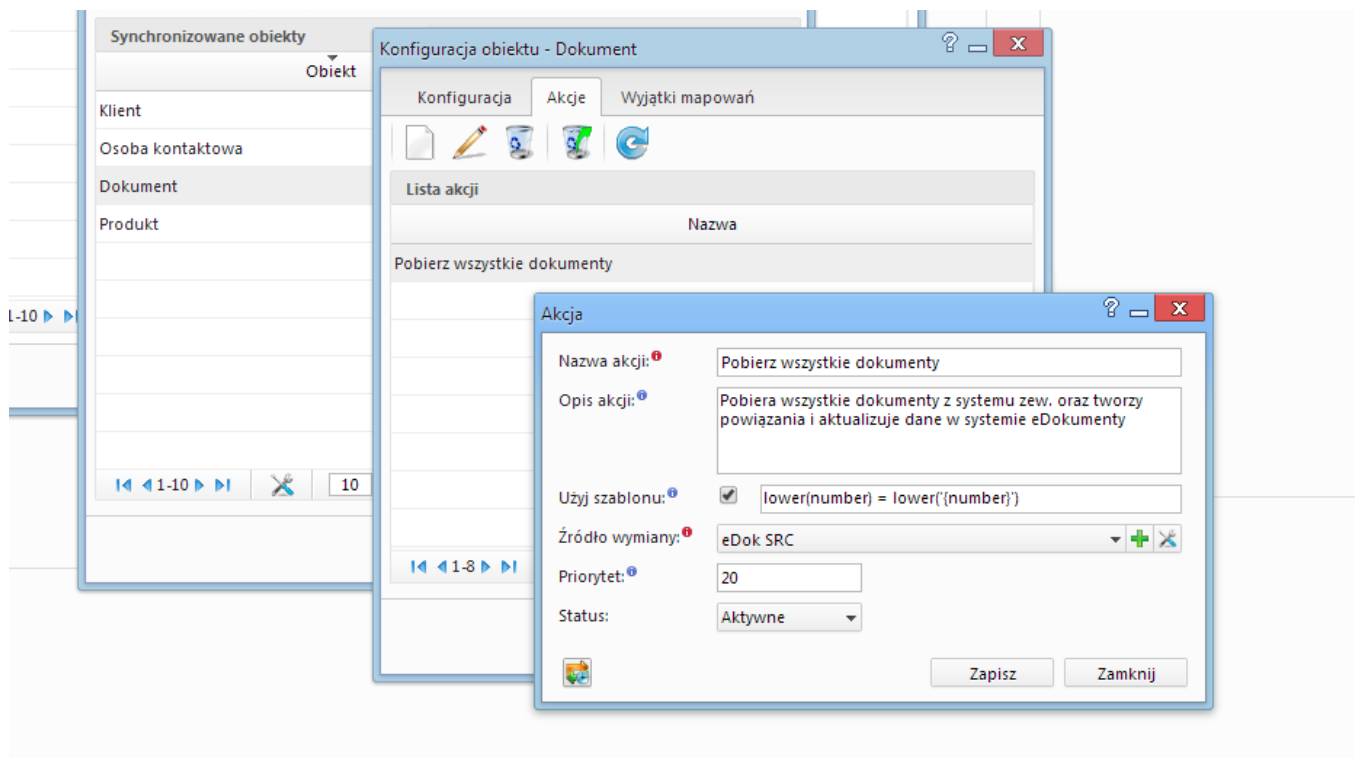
Synchronizowane obiekty

Obiekt

Klient

Osoba kontaktowa

Dokument

Produkt

1-10

1-10

10

Konfiguracja obiektu - Dokument

Konfiguracja

Akcje

Wyjątki mapowań

Lista akcji

Nazwa

Pobierz wszystkie dokumenty

1-8

Akcja

Nazwa akcji:

Pobierz wszystkie dokumenty

Opis akcji:

Pobiera wszystkie dokumenty z systemu zew. oraz tworzy powiązania i aktualizuje dane w systemie eDokumenty

Użyj szablonu:

lower(number) = lower('{number}')

Źródło wymiany:

eDok SRC

Priorytet:

20

Status:

Aktywne

Zapisz

Zamknij